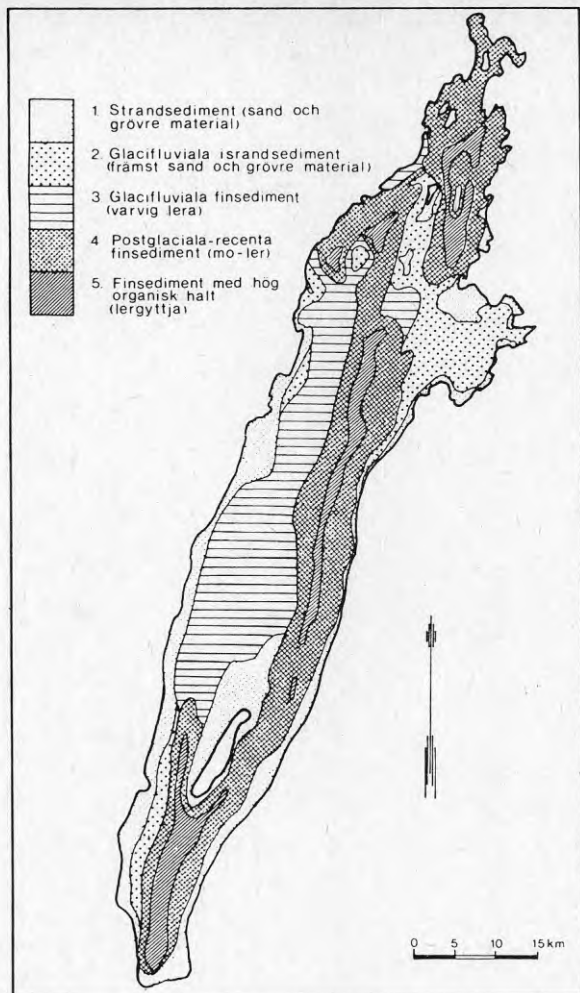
1. Strandsediment (sand och grövre material)

2. Glacifluviala israndsediment (främst sand och grövre material)

3. Glacifluviala finsediment (varvig lera)

4. Postglaciala-recenta finsediment (mo-ler)

5. Finsediment med hög organisk halt (lergyttja)

0 5 10 15 km